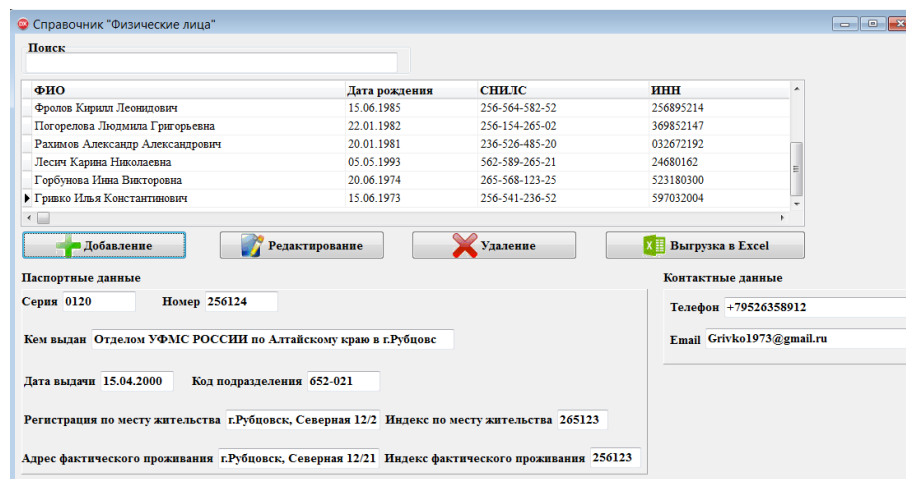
Справочник "Физические лица"

Поиск

| ФИО | Дата рождения | СНИЛС | ИНН |
|---|---|---|---|
| Фролов Кирилл Леонидович | 15.06.1985 | 256-564-582-52 | 256895214 |
| Погорелова Людмила Григорьевна | 22.01.1982 | 256-154-265-02 | 369852147 |
| Рахимов Александр Александрович | 20.01.1981 | 236-526-485-20 | 032672192 |
| Лесич Карина Николаевна | 05.05.1993 | 562-589-265-21 | 24680162 |
| Горбунова Инна Викторовна | 20.06.1974 | 265-568-123-25 | 523180300 |
| Гривко Илья Константинович | 15.06.1973 | 256-541-236-52 | 597032004 |

Добавление
Редактирование
Удаление
Выгрузка в Excel

Паспортные данные

Серия 0120
Номер 256124

Кем выдан Отделом УФМС РОССИИ по Алтайскому краю в г.Рубцовс

Дата выдачи 15.04.2000
Код подразделения 652-021

Регистрация по месту жительства г.Рубцовск, Северная 12/2
Индекс по месту жительства 265123

Адрес фактического проживания г.Рубцовск, Северная 12/21
Индекс фактического проживания 256123

Контактные данные

Телефон +79526358912

Email Grivko1973@gmail.ru